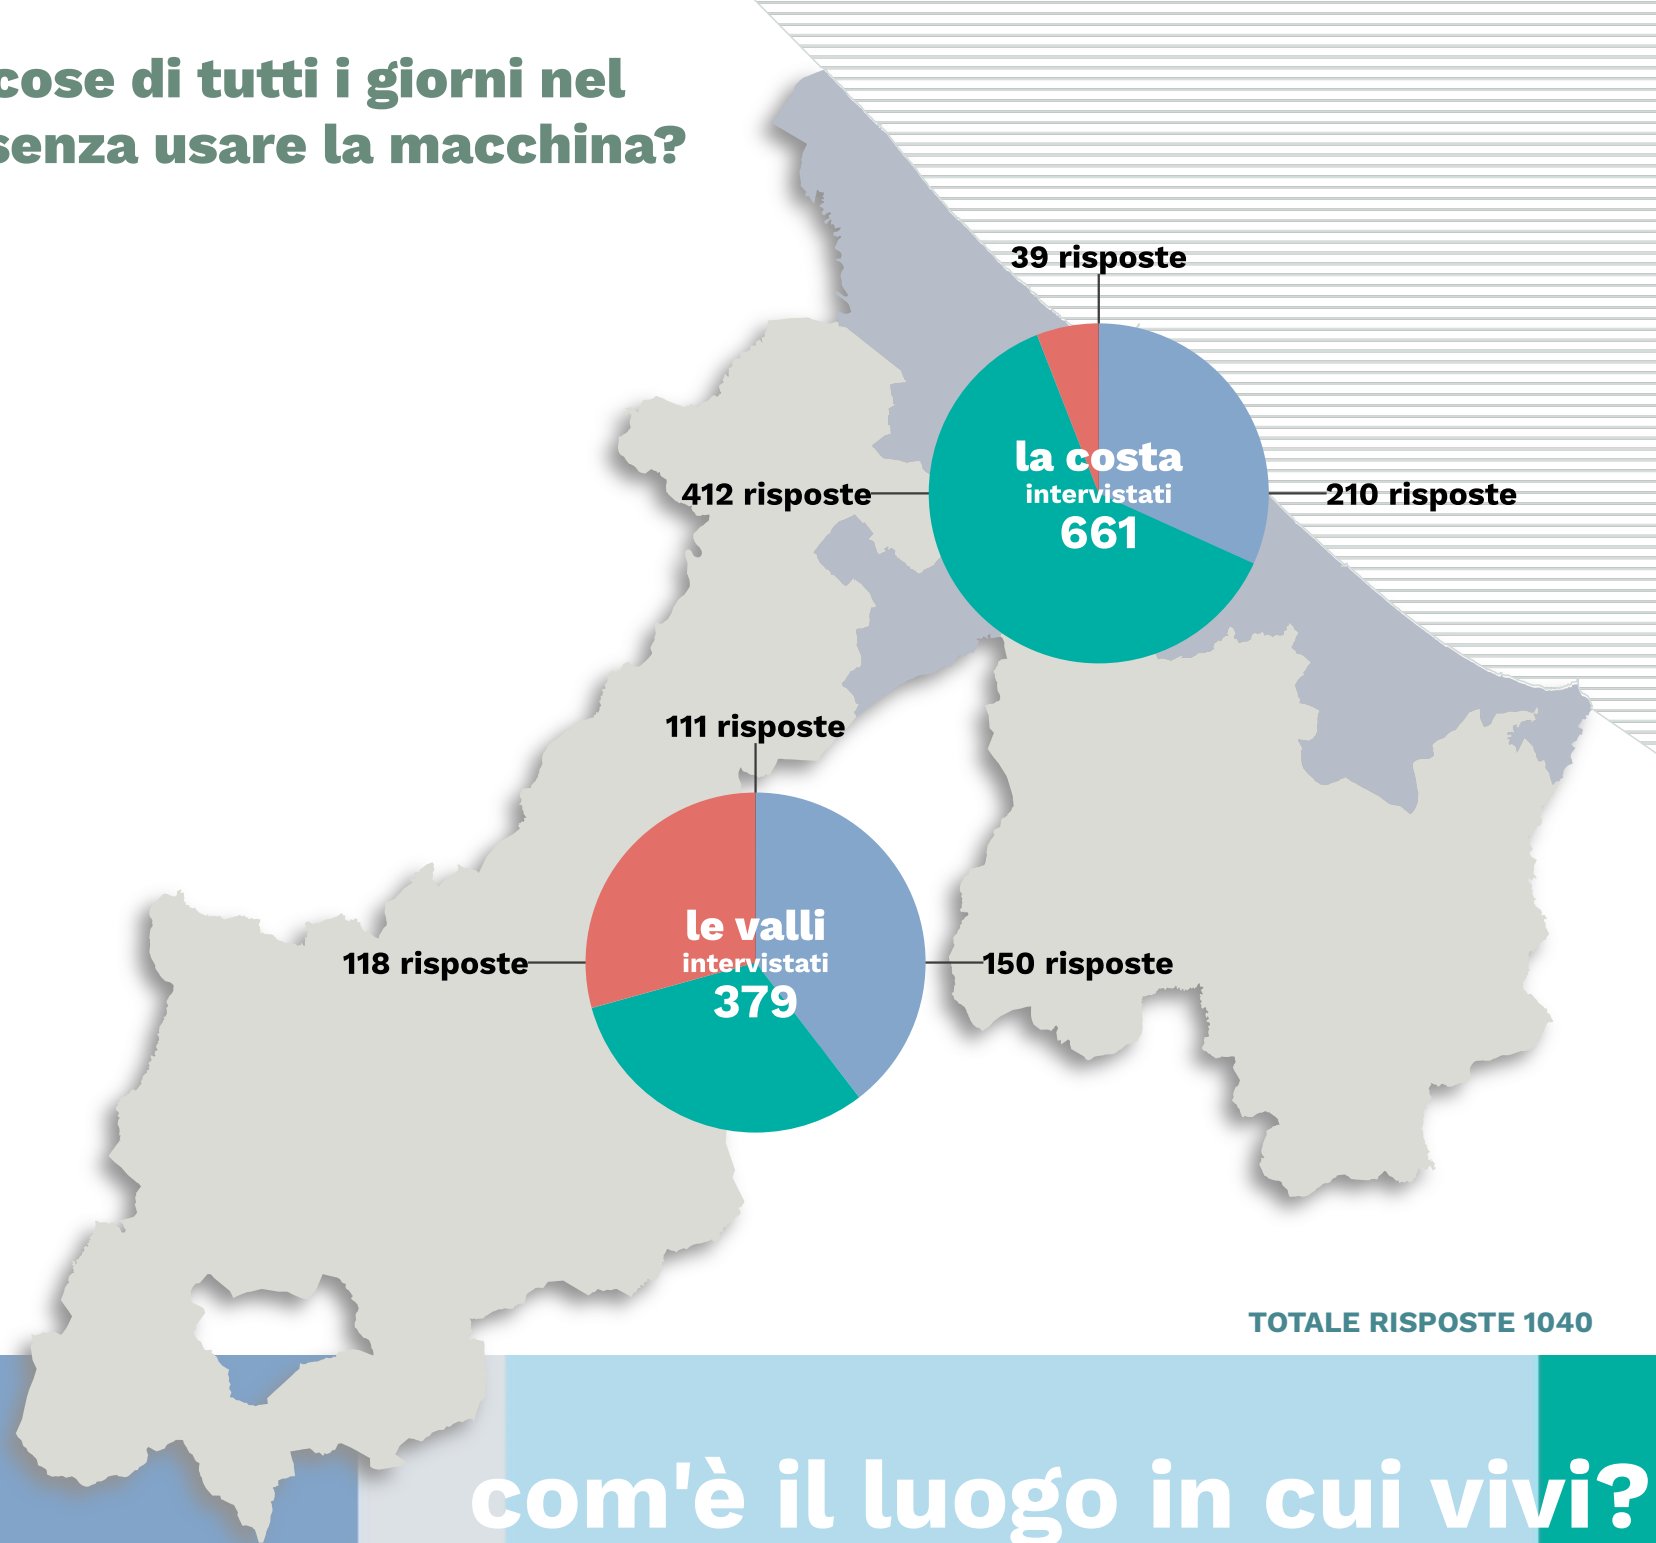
cose di tutti i giorni nel
senza usare la macchina?

39 risposte

412 risposte

la costa
intervistati
661

210 risposte

111 risposte

118 risposte

le valli
intervistati
379

150 risposte

TOTALE RISPOSTE 1040

com'è il luogo in cui vivi?